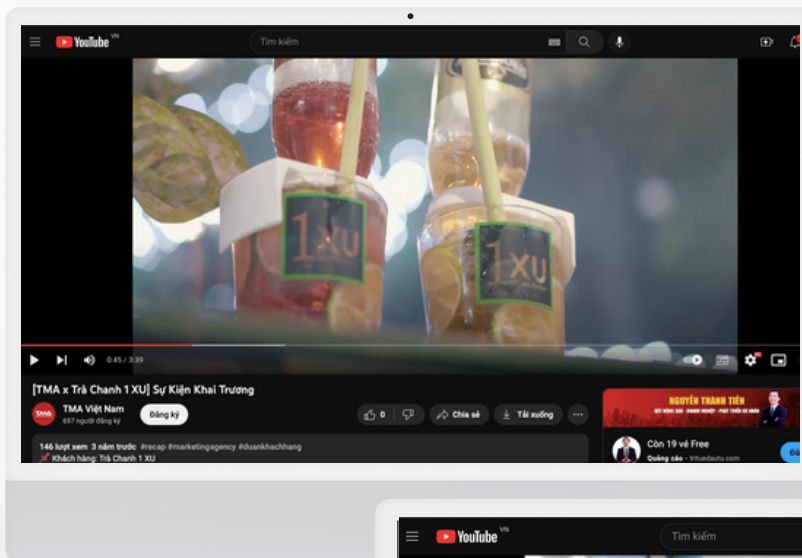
YouTube VN

Tìm kiếm

1XU

1XU

0:45 / 3:39

[TMA x Trà Chanh 1 XU] Sự Kiện Khai Trương

TMA Việt Nam
697 người đăng ký

Đăng ký

0

Chia sẻ

Tải xuống

146 lượt xem 3 năm trước #recap #marketingagency #duankhachhang
Khách hàng: Trà Chanh 1 XU

NGUYỄN THÀNH TIẾN

Còn 19 vé Free
Quảng cáo · tituedautu.com

YouTube VN

Tìm kiếm